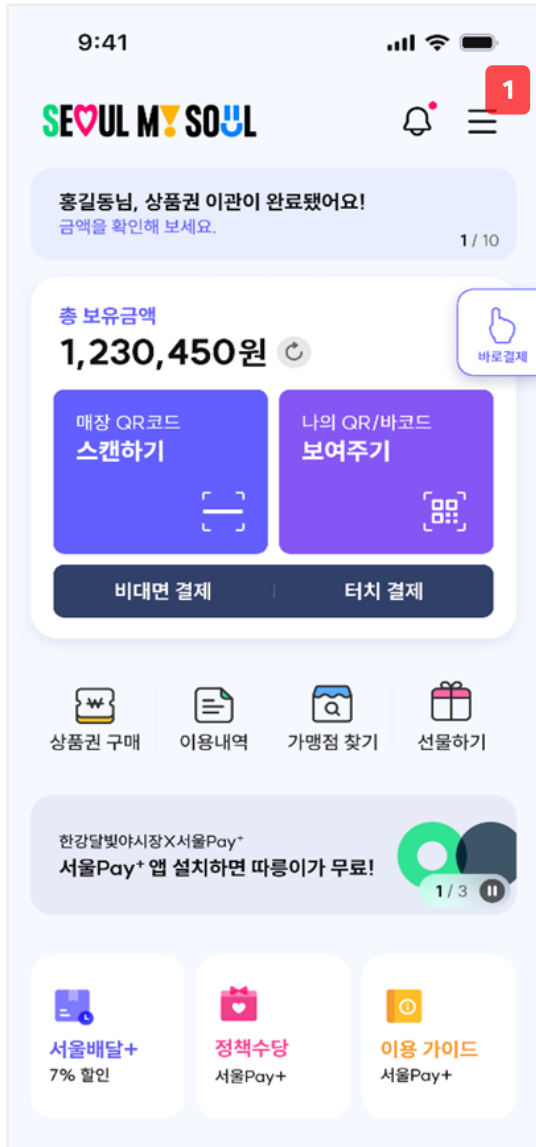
9:41

SEOUL MY SOUL

1

홍길동님, 상품권 이관이 완료됐어요!
금액을 확인해 보세요.
1 / 10

총 보유금액
1,230,450원

바로결제

매장 QR코드
스캔하기

나의 QR/바코드
보여주기

비대면 결제 | 터치 결제

상품권 구매
이용내역
가맹점 찾기
선물하기

한강달빛야시장X서울Pay⁺
서울Pay⁺ 앱 설치하면 따릉이가 무료!
1 / 3

서울배달+
7% 할인

정책수당
서울Pay+

이용 가이드
서울Pay+